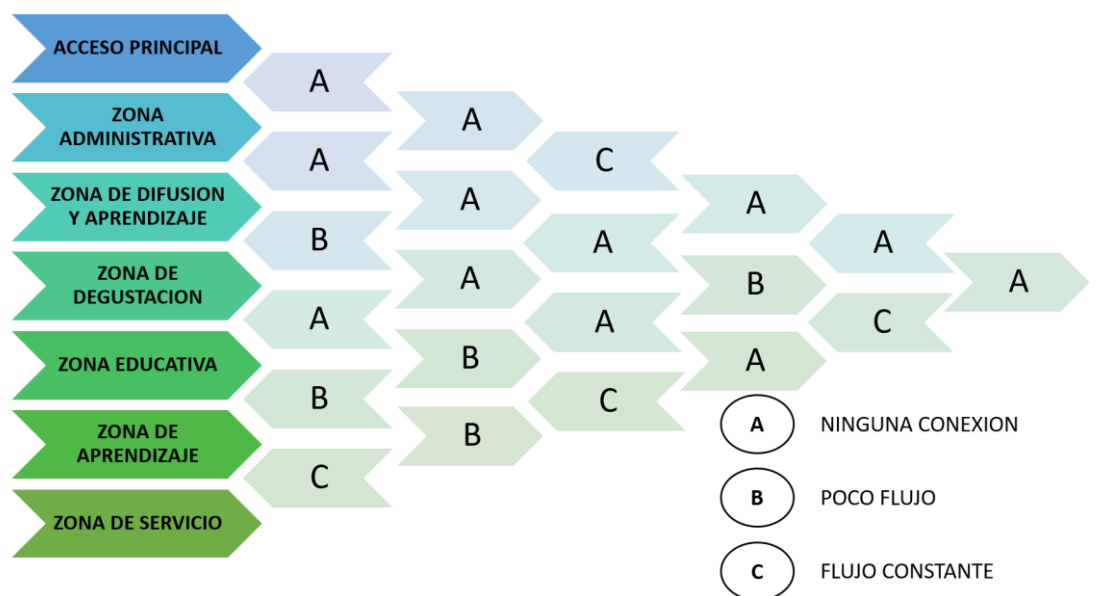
ACCESO PRINCIPAL

ZONA ADMINISTRATIVA

ZONA DE DIFUSION Y APRENDIZAJE

ZONA DE DEGUSTACION

ZONA EDUCATIVA

ZONA DE APRENDIZAJE

ZONA DE SERVICIO

A
A
B
A
B
C

A
A
A
B
B

C
A
A
C

A
B
A

A
C

A

A NINGUNA CONEXION

B POCO FLUJO

C FLUJO CONSTANTE